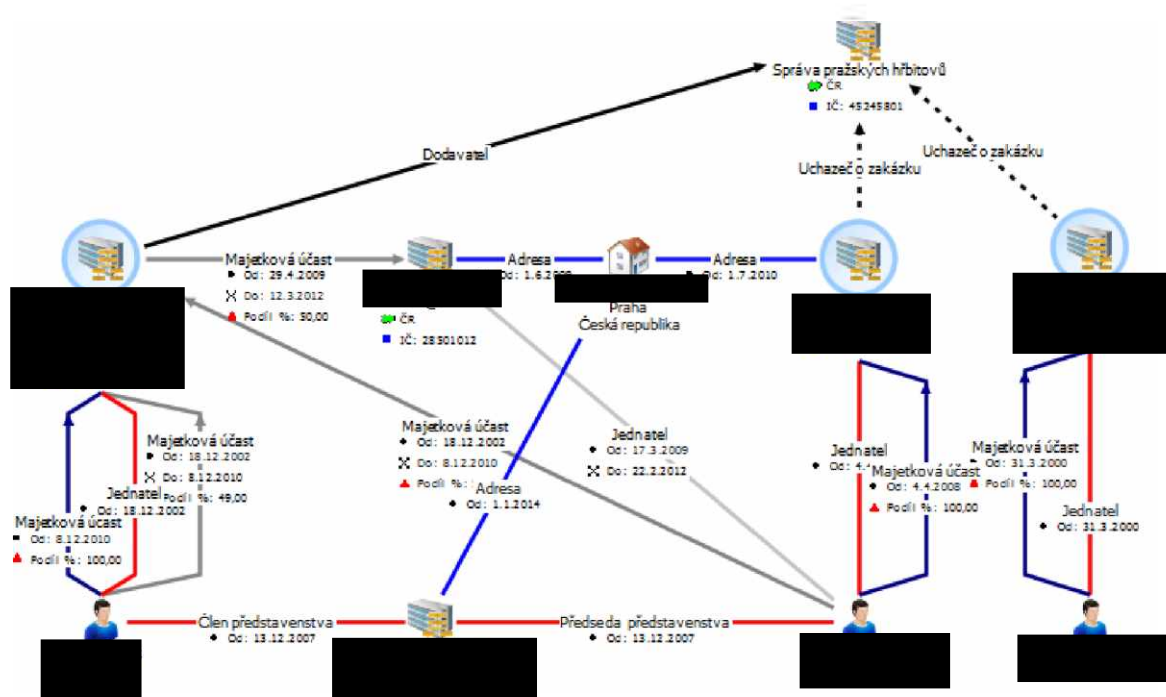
Správa pražských hřbitovů
ČR
IČ: 45245801

Dodavatel

Uchazeč o zakázku

Uchazeč o zakázku

Majetková účast
Od: 29.4.2009
Do: 12.3.2012
Podíl %: 50,00

ČR
IČ: 28301012

Adresa
Od: 1.6.2009

Adresa
Od: 1.7.2010

Praha
Česká republika

Majetková účast
Od: 18.12.2002
Do: 8.12.2010
Podíl %: 49,00

Jednatel
Od: 18.12.2002

Majetková účast
Od: 8.12.2010
Podíl %: 100,00

Majetková účast
Od: 18.12.2002
Do: 8.12.2010
Podíl %: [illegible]

Adresa
Od: 1.1.2014

Jednatel
Od: 17.3.2009
Do: 22.2.2012

Jednatel
Od: 4.4.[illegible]

Majetková účast
Od: 4.4.2008
Podíl %: 100,00

Majetková účast
Od: 31.3.2000
Podíl %: 100,00

Jednatel
Od: 31.3.2000

Člen představenstva
Od: 13.12.2007

Předseda představenstva
Od: 13.12.2007